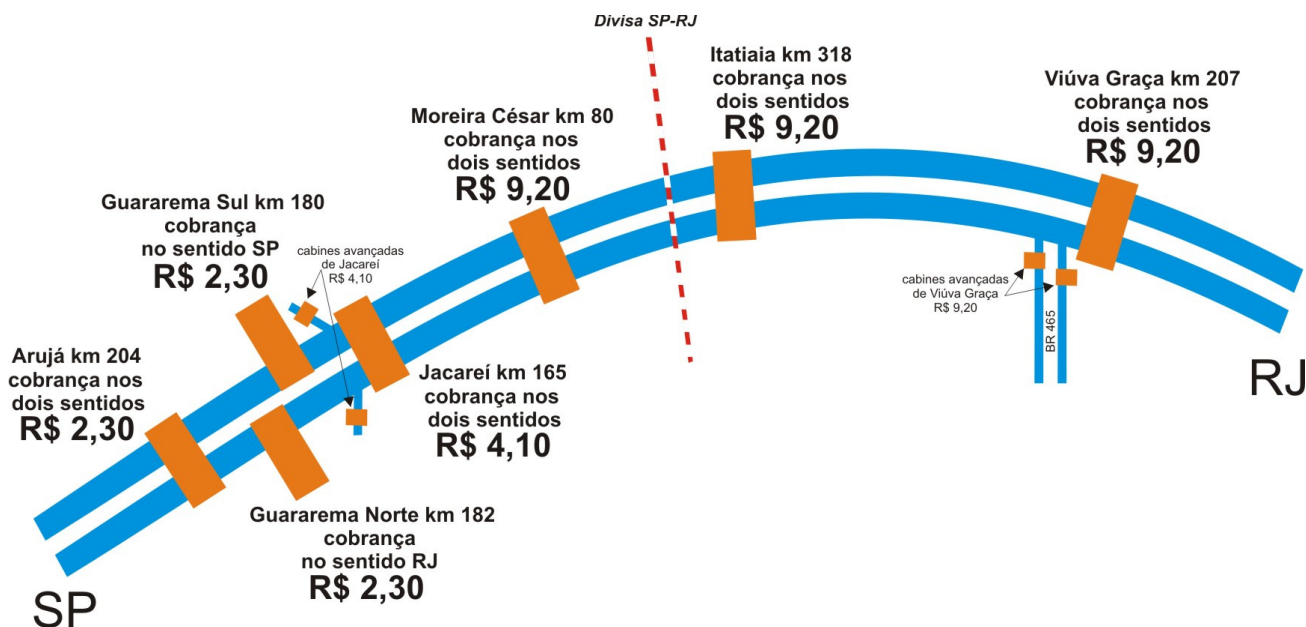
Divisa SP-RJ

Itatiaia km 318
cobrança nos
dois sentidos
R$ 9,20

Viúva Graça km 207
cobrança nos
dois sentidos
R$ 9,20

Moreira César km 80
cobrança nos
dois sentidos
R$ 9,20

Guararema Sul km 180
cobrança
no sentido SP
R$ 2,30

cabines avançadas
de Jacareí
R$ 4,10

cabines avançadas
de Viúva Graça
R$ 9,20

BR 465

Arujá km 204
cobrança nos
dois sentidos
R$ 2,30

Jacareí km 165
cobrança nos
dois sentidos
R$ 4,10

RJ

Guararema Norte km 182
cobrança
no sentido RJ
R$ 2,30

SP